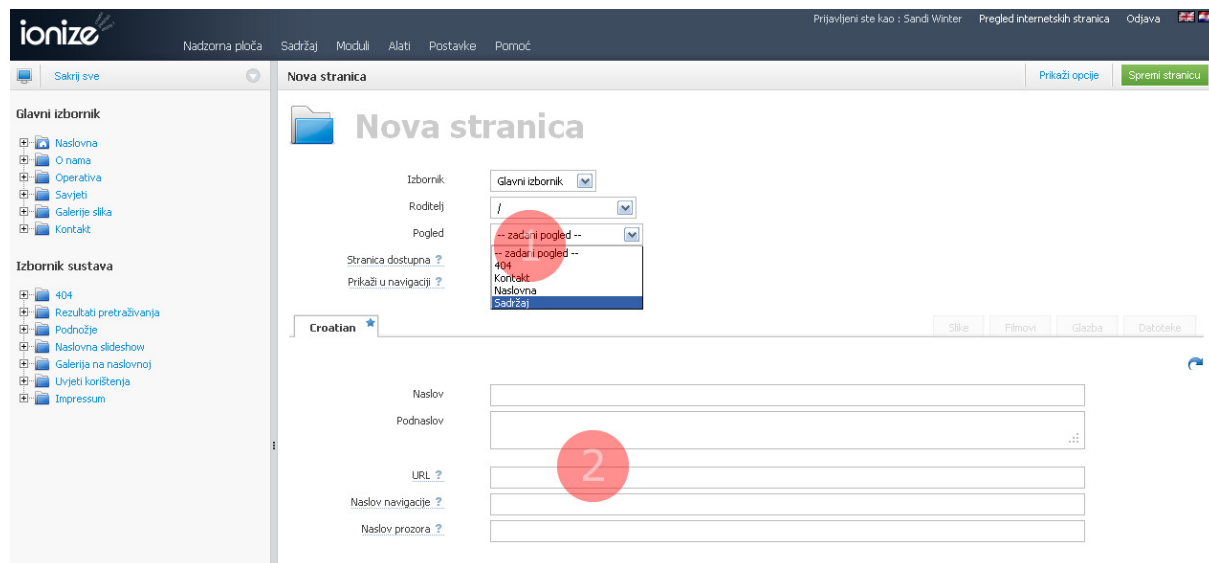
ionize

Nadzorna ploča Sadržaj Moduli Alati Postavke Pomoć

Prijavljeni ste kao : Sandi Winter Pregled internetskih stranica Odjava

Sakrij sve

Glavni izbornik

Naslovna
O nama
Operativa
Savjeti
Galerije slika
Kontakt

Izbornik sustava

404
Rezultati pretraživanja
Podnožje
Naslovna slideshow
Galerija na naslovnoj
Uvjeti korištenja
Impressum

Nova stranica

Prikaži opcije Spremi stranicu

Nova stranica

Izbornik Glavni izbornik
Roditelj /
Pogled -- zadani pogled --
Stranica dostupna ?
Prikaži u navigaciji ?

-- zadani pogled --
404
Kontakt
Naslovna
Sadržaj

1

Croatian

Slike Filmovi Glazba Datoteke

Naslov
Podnaslov

2

URL ?
Naslov navigacije ?
Naslov prozora ?